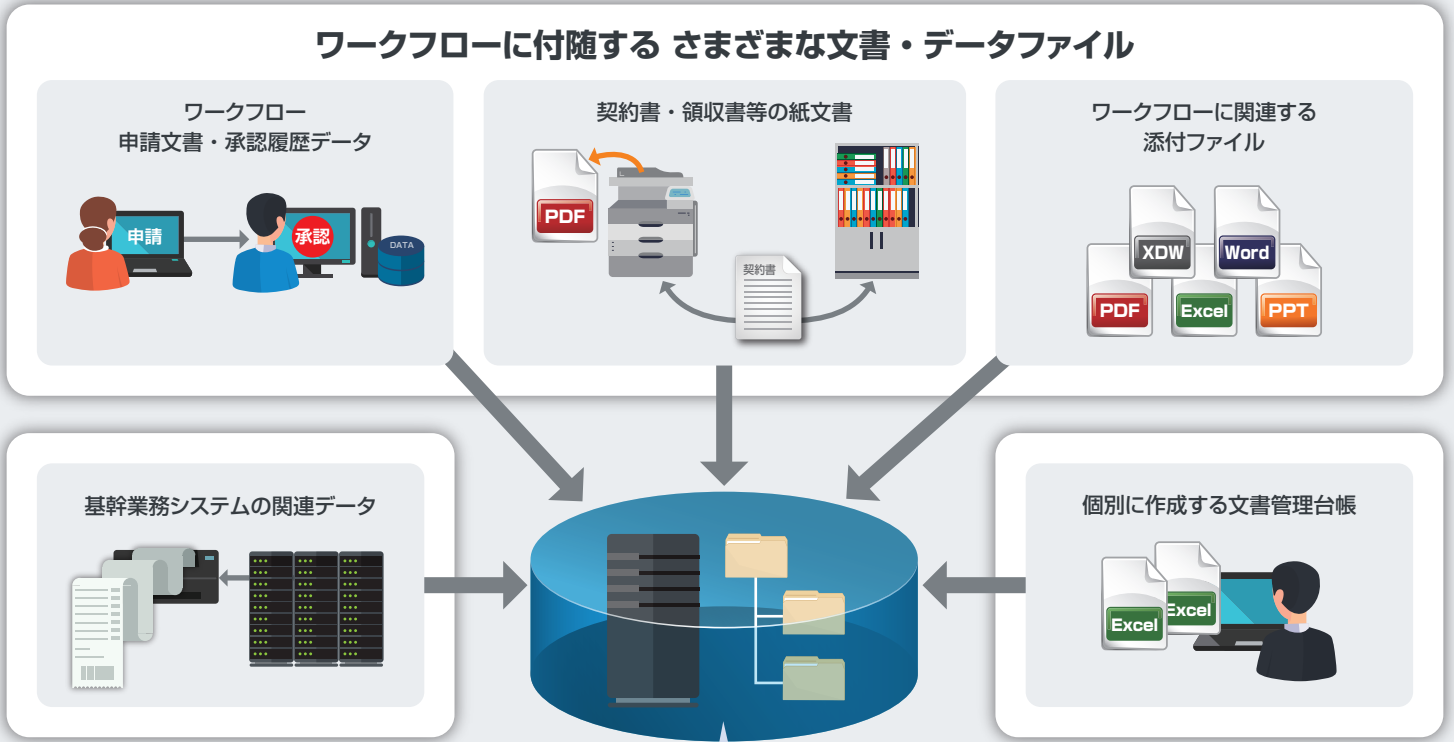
ワークフローに付随する さまざまな文書・データファイル

ワークフロー
申請文書・承認履歴データ

申請

承認

DATA

契約書・領収書等の紙文書

PDF

契約書

ワークフローに関連する
添付ファイル

XDW

Word

PDF

Excel

PPT

基幹業務システムの関連データ

個別に作成する文書管理台帳

Excel

Excel